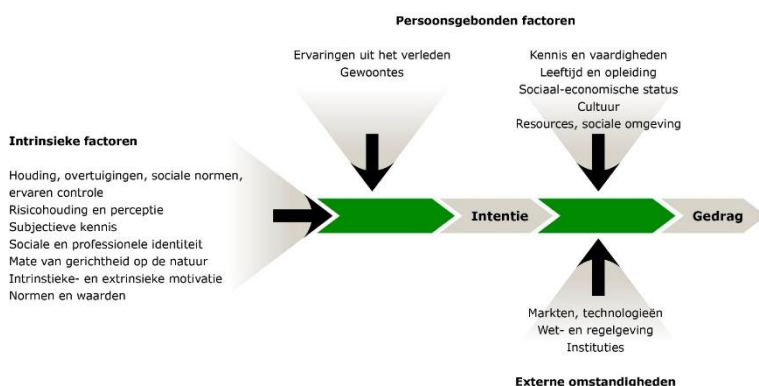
Persoonsgebonden factoren

Ervaringen uit het verleden
Gewoontes

Kennis en vaardigheden
Leeftijd en opleiding
Sociaal-economische status
Cultuur
Resources, sociale omgeving

Intrinsieke factoren

Houding, overtuigingen, sociale normen, ervaren controle
Risicohouding en perceptie
Subjectieve kennis
Sociale en professionele identiteit
Mate van gerichtheid op de natuur
Intrinstieke- en extrinsieke motivatie
Normen en waarden

Intentie

Gedrag

Markten, technologieën
Wet- en regelgeving
Instituties

Externe omstandigheden